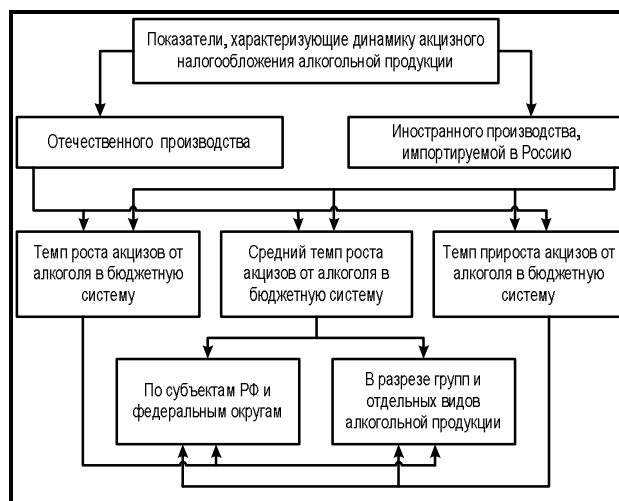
Показатели, характеризующие динамику акцизного налогообложения алкогольной продукции

Отечественного производства

Иностранного производства, импортируемой в Россию

Темп роста акцизов от алкоголя в бюджетную систему

Средний темп роста акцизов от алкоголя в бюджетную систему

Темп прироста акцизов от алкоголя в бюджетную систему

По субъектам РФ и федеральным округам

В разрезе групп и отдельных видов алкогольной продукции